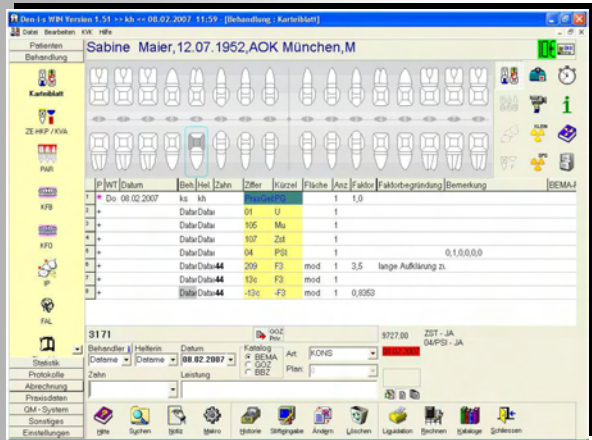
Den-i-s WIN Version 1.51 >> kh << 08.02.2007 11:59 - [Behandlung : Karteiblatt]

Datei Bearbeiten KVK Hilfe

Patienten
Behandlung

Sabine Maier,12.07.1952,AOK München,M

Karteiblatt
ZE HKP / KVA
PAR
KFB
KFO
IP
FAL

| | P | WT | Datum | Beh | Hel | Zahn | Ziffer | Kürzel | Fläche | Anz | Faktor | Faktorbegründung | Bemerkung | BEMA-I |
|---|---|---|---|---|---|---|---|---|---|---|---|---|---|---|
| 1 | * | Do | 08.02.2007 | ks | kh | | PraxGel | PG | | 1 | 1,0 | | | |
| 2 | + | | | Datar | Datar | | 01 | U | | 1 | | | | |
| 3 | + | | | Datar | Datar | | 105 | Mu | | 1 | | | | |
| 4 | + | | | Datar | Datar | | 107 | Zst | | 1 | | | | |
| 5 | + | | | Datar | Datar | | 04 | PSI | | 1 | | | 0,1,0,0,0,0 | |
| 6 | + | | | Datar | Datar | 44 | 209 | F3 | mod | 1 | 3,5 | lange Aufklärung zı. | | |
| 7 | + | | | Datar | Datar | 44 | 13c | F3 | mod | 1 | | | | |
| 8 | + | | | Datar | Datar | 44 | -13c | -F3 | mod | 1 | 0,8353 | | | |

3171
GOZ Priv
Behandler Helferin Datum
Datame Datame 08.02.2007
Katalog
BEMA
GOZ
BBZ
Art KONS
Plan
Zahn Leistung
9727,00
ZST - JA
04/PSI - JA

Statistik
Protokolle
Abrechnung
Praxisdaten
QM - System
Sonstiges
Einstellungen

Hilfe Suchen Notiz Makro Historie Stiftgingabe Ändern Löschen Liquidation Rechnen Kataloge Schliessen